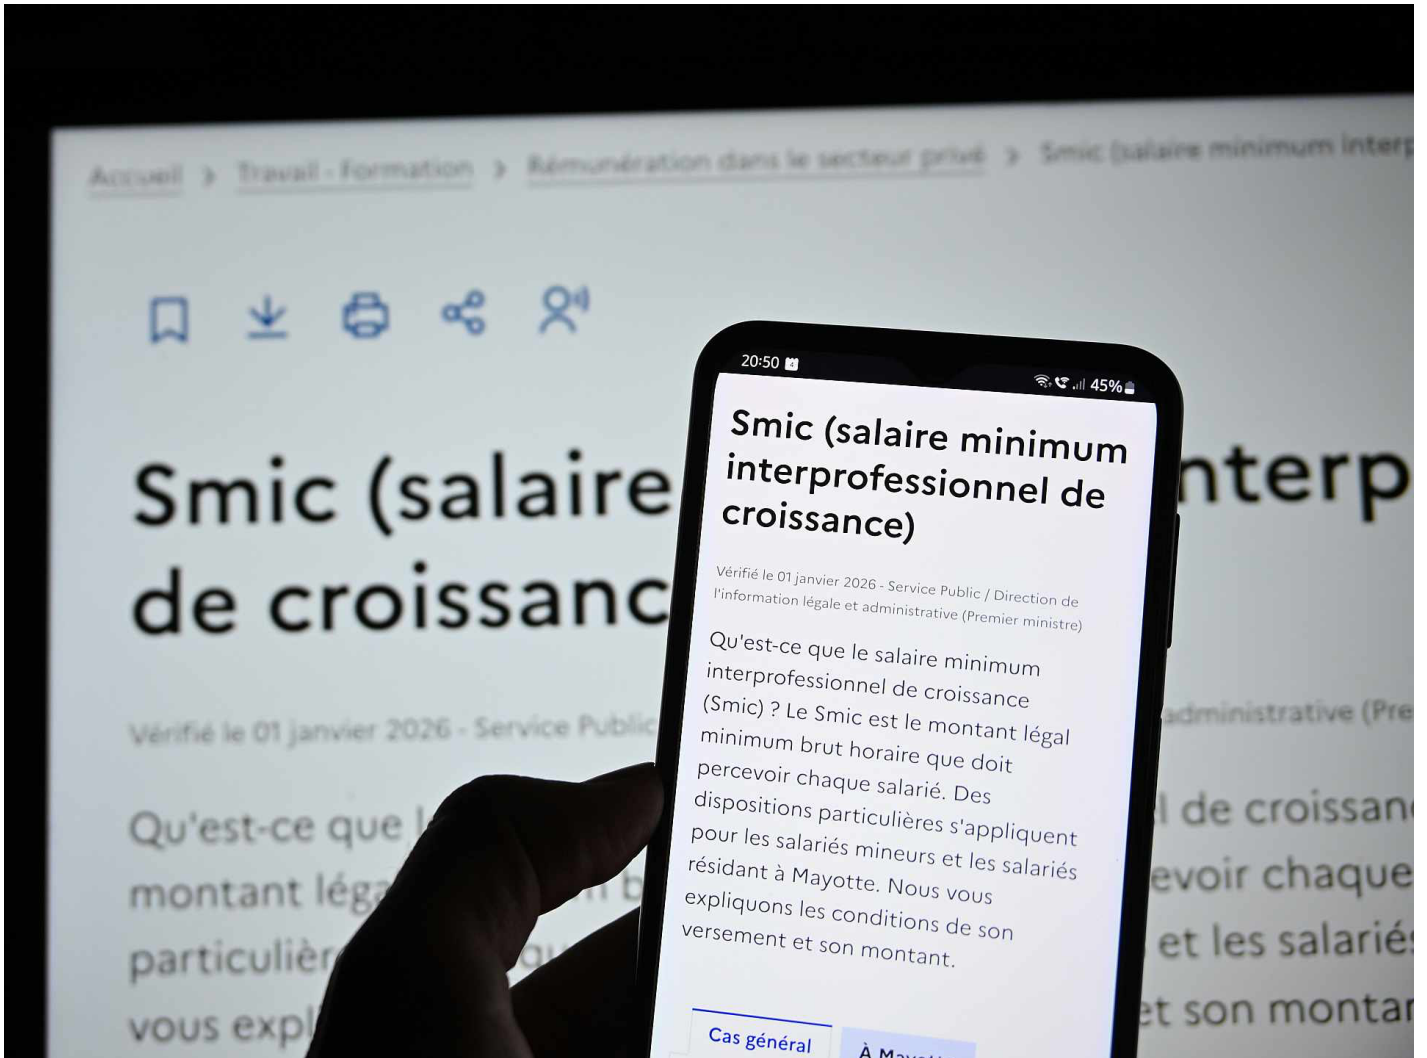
Accueil > Travail - Formation > Rémunération dans le secteur privé > Smic (salaire minimum interp

Smic (salaire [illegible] interp de croissanc

Vérifié le 01 janvier 2026 - Service Public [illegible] administrative (Pre

Qu'est-ce que l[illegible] l de croissan montant léga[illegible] b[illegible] evoir chaque particulièr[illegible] et les salarié vous expl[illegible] et son montar

20:50

45%

Smic (salaire minimum interprofessionnel de croissance)

Vérifié le 01 janvier 2026 - Service Public / Direction de l'information légale et administrative (Premier ministre)

Qu'est-ce que le salaire minimum interprofessionnel de croissance (Smic) ? Le Smic est le montant légal minimum brut horaire que doit percevoir chaque salarié. Des dispositions particulières s'appliquent pour les salariés mineurs et les salariés résidant à Mayotte. Nous vous expliquons les conditions de son versement et son montant.

Cas général

À Mayo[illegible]